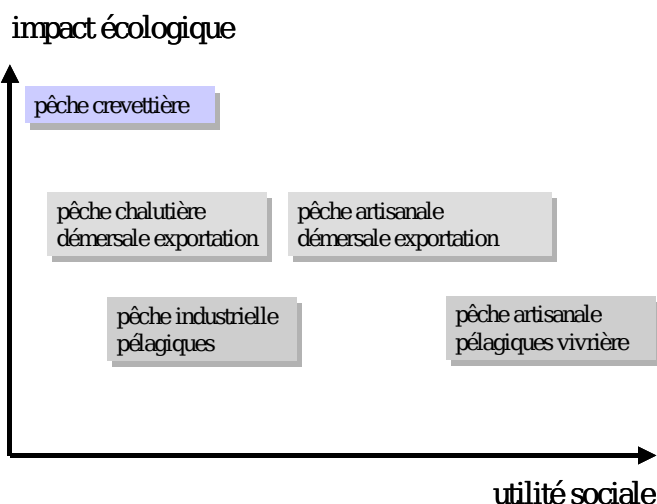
impact écologique

pêche crevettière

pêche chalutière démersale exportation

pêche artisanale démersale exportation

pêche industrielle pélagiques

pêche artisanale pélagiques vivrière

utilité sociale